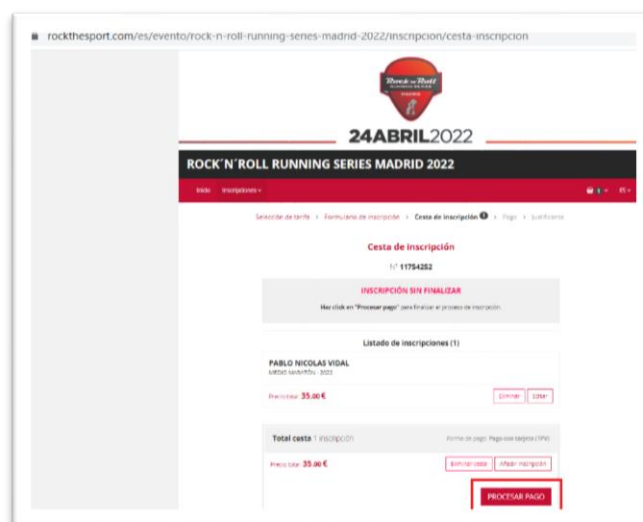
rockthesport.com/es/evento/rock-n-roll-running-series-madrid-2022/inscripcion/cesta-inscripcion

Rock 'n' Roll RUNNING SERIES MADRID

24ABRIL2022

ROCK'N'ROLL RUNNING SERIES MADRID 2022

Inicio Inscripciones ▾

ES ▾

Selección de tarifa › Formulario de inscripción › Cesta de inscripción › Pago › Justificante

Cesta de inscripción

Nº 11754252

INSCRIPCIÓN SIN FINALIZAR

Haz click en "Procesar pago" para finalizar el proceso de inscripción.

Listado de inscripciones (1)

PABLO NICOLAS VIDAL
MEDIO MARATÓN - 2022

Precio total: 35.00 €

Eliminar Editar

Total cesta 1 inscripción

Forma de pago: Pago con tarjeta (TPV)

Precio total: 35.00 €

Eliminar cesta Añadir inscripción

PROCESAR PAGO